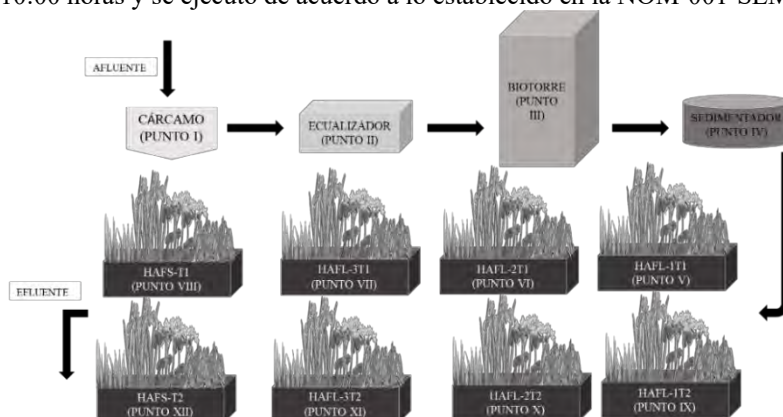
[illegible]0:00 horas y se ejecutó de acuerdo a lo establecido en la NOM-001-SEM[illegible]

AFLUENTE

CÁRCAMO (PUNTO I)

ECUALIZADOR (PUNTO II)

BIOTORRE (PUNTO III)

SEDIMENTADOR (PUNTO IV)

HAFS-T1 (PUNTO VIII)

HAFL-3T1 (PUNTO VII)

HAFL-2T1 (PUNTO VI)

HAFL-1T1 (PUNTO V)

EFLUENTE

HAFS-T2 (PUNTO XII)

HAFL-3T2 (PUNTO XI)

HAFL-2T2 (PUNTO X)

HAFL-1T2 (PUNTO IX)